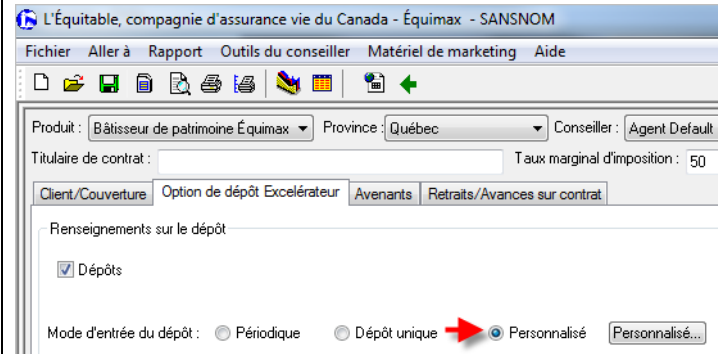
L'Équitable, compagnie d'assurance vie du Canada - Équimax - SANSNOM

Fichier Aller à Rapport Outils du conseiller Matériel de marketing Aide

Produit : Bâtisseur de patrimoine Équimax Province : Québec Conseiller : Agent Default

Titulaire de contrat : Taux marginal d'imposition : 50

Client/Couverture Option de dépôt Excélérateur Avenants Retraits/Avances sur contrat

Renseignements sur le dépôt

Dépôts

Mode d'entrée du dépôt : Périodique Dépôt unique Personnalisé Personnalisé...